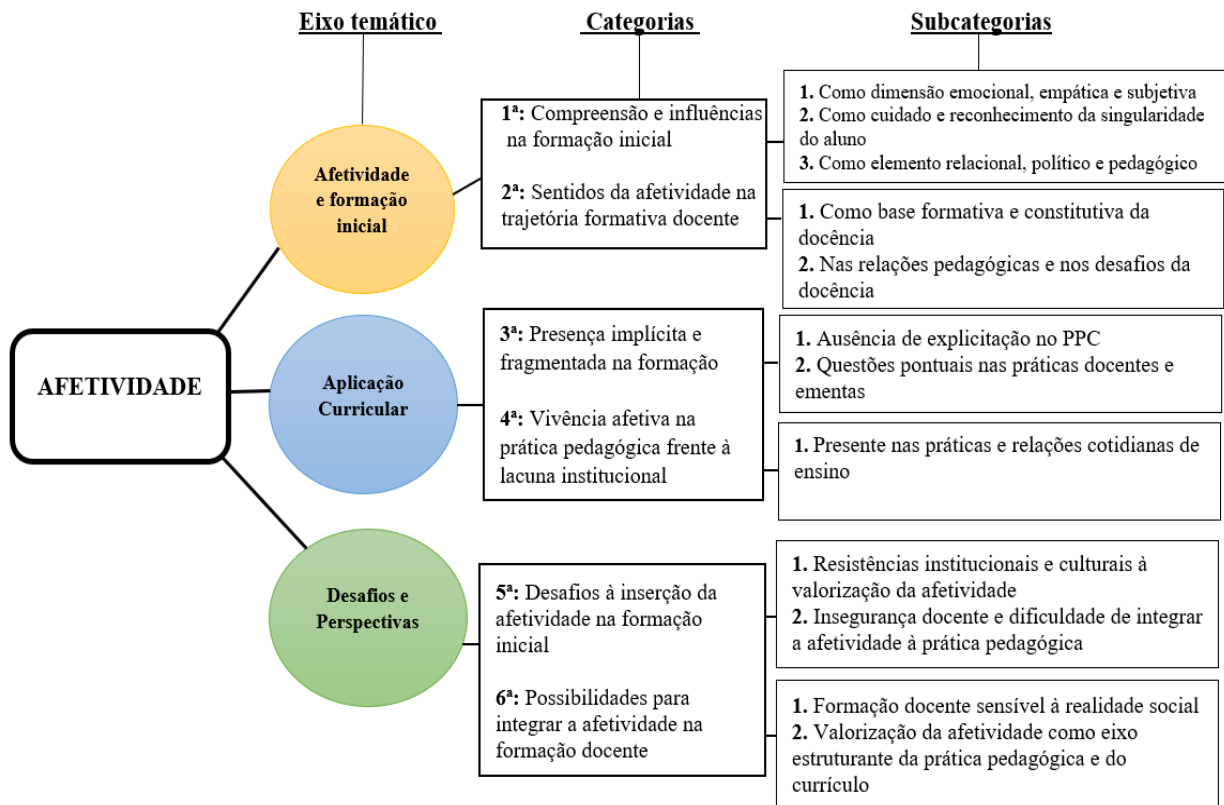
Eixo temático

Categorias

Subcategorias

AFETIVIDADE

Afetividade e formação inicial

1ª: Compreensão e influências na formação inicial

2ª: Sentidos da afetividade na trajetória formativa docente

1. Como dimensão emocional, empática e subjetiva
2. Como cuidado e reconhecimento da singularidade do aluno
3. Como elemento relacional, político e pedagógico

1. Como base formativa e constitutiva da docência
2. Nas relações pedagógicas e nos desafios da docência

Aplicação Curricular

3ª: Presença implícita e fragmentada na formação

4ª: Vivência afetiva na prática pedagógica frente à lacuna institucional

1. Ausência de explicitação no PPC
2. Questões pontuais nas práticas docentes e ementas

1. Presente nas práticas e relações cotidianas de ensino

Desafios e Perspectivas

5ª: Desafios à inserção da afetividade na formação inicial

6ª: Possibilidades para integrar a afetividade na formação docente

1. Resistências institucionais e culturais à valorização da afetividade
2. Insegurança docente e dificuldade de integrar a afetividade à prática pedagógica

1. Formação docente sensível à realidade social
2. Valorização da afetividade como eixo estruturante da prática pedagógica e do currículo